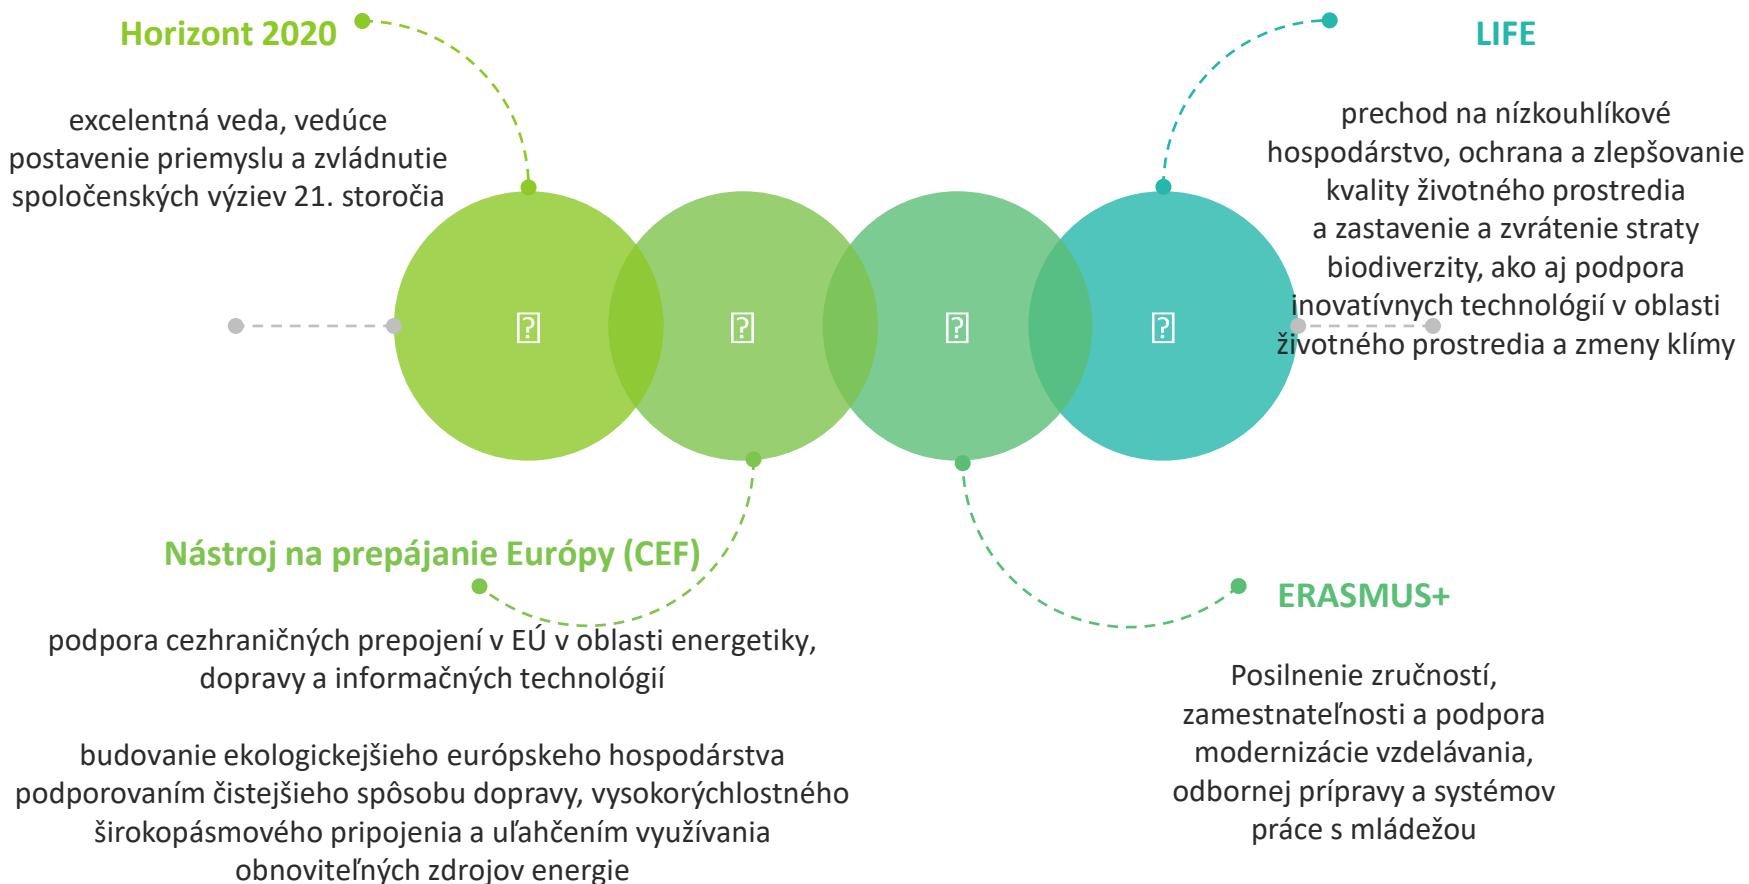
Horizont 2020

excelentná veda, vedúce postavenie priemyslu a zvládnutie spoločenských výziev 21. storočia

LIFE

prechod na nízkouhlíkové hospodárstvo, ochrana a zlepšovanie kvality životného prostredia a zastavenie a zvrátenie straty biodiverzity, ako aj podpora inovatívnych technológií v oblasti životného prostredia a zmeny klímy

Nástroj na prepájanie Európy (CEF)

podpora cezhraničných prepojení v EÚ v oblasti energetiky, dopravy a informačných technológií

budovanie ekologickejšieho európskeho hospodárstva podporovaním čistejšieho spôsobu dopravy, vysokorýchlostného širokopásmového pripojenia a uľahčením využívania obnoviteľných zdrojov energie

ERASMUS+

Posilnenie zručností, zamestnateľnosti a podpora modernizácie vzdelávania, odbornej prípravy a systémov práce s mládežou